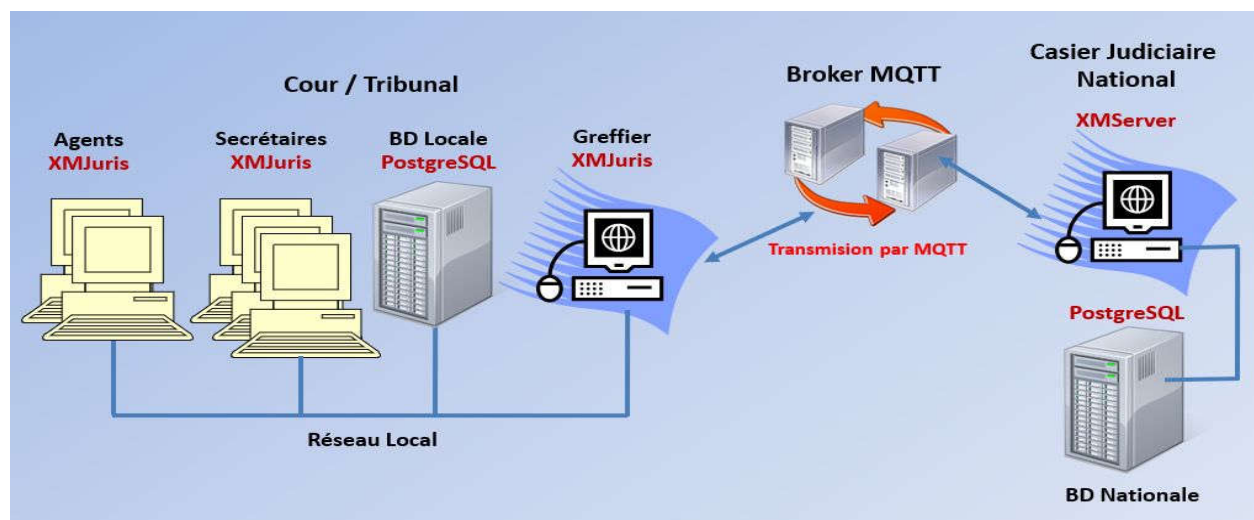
Cour / Tribunal

Agents
XMJuris

Secrétaires
XMJuris

BD Locale
PostgreSQL

Greffier
XMJuris

Broker MQTT

Transmision par MQTT

Casier Judiciaire
National

XMServer

PostgreSQL

BD Nationale

Réseau Local